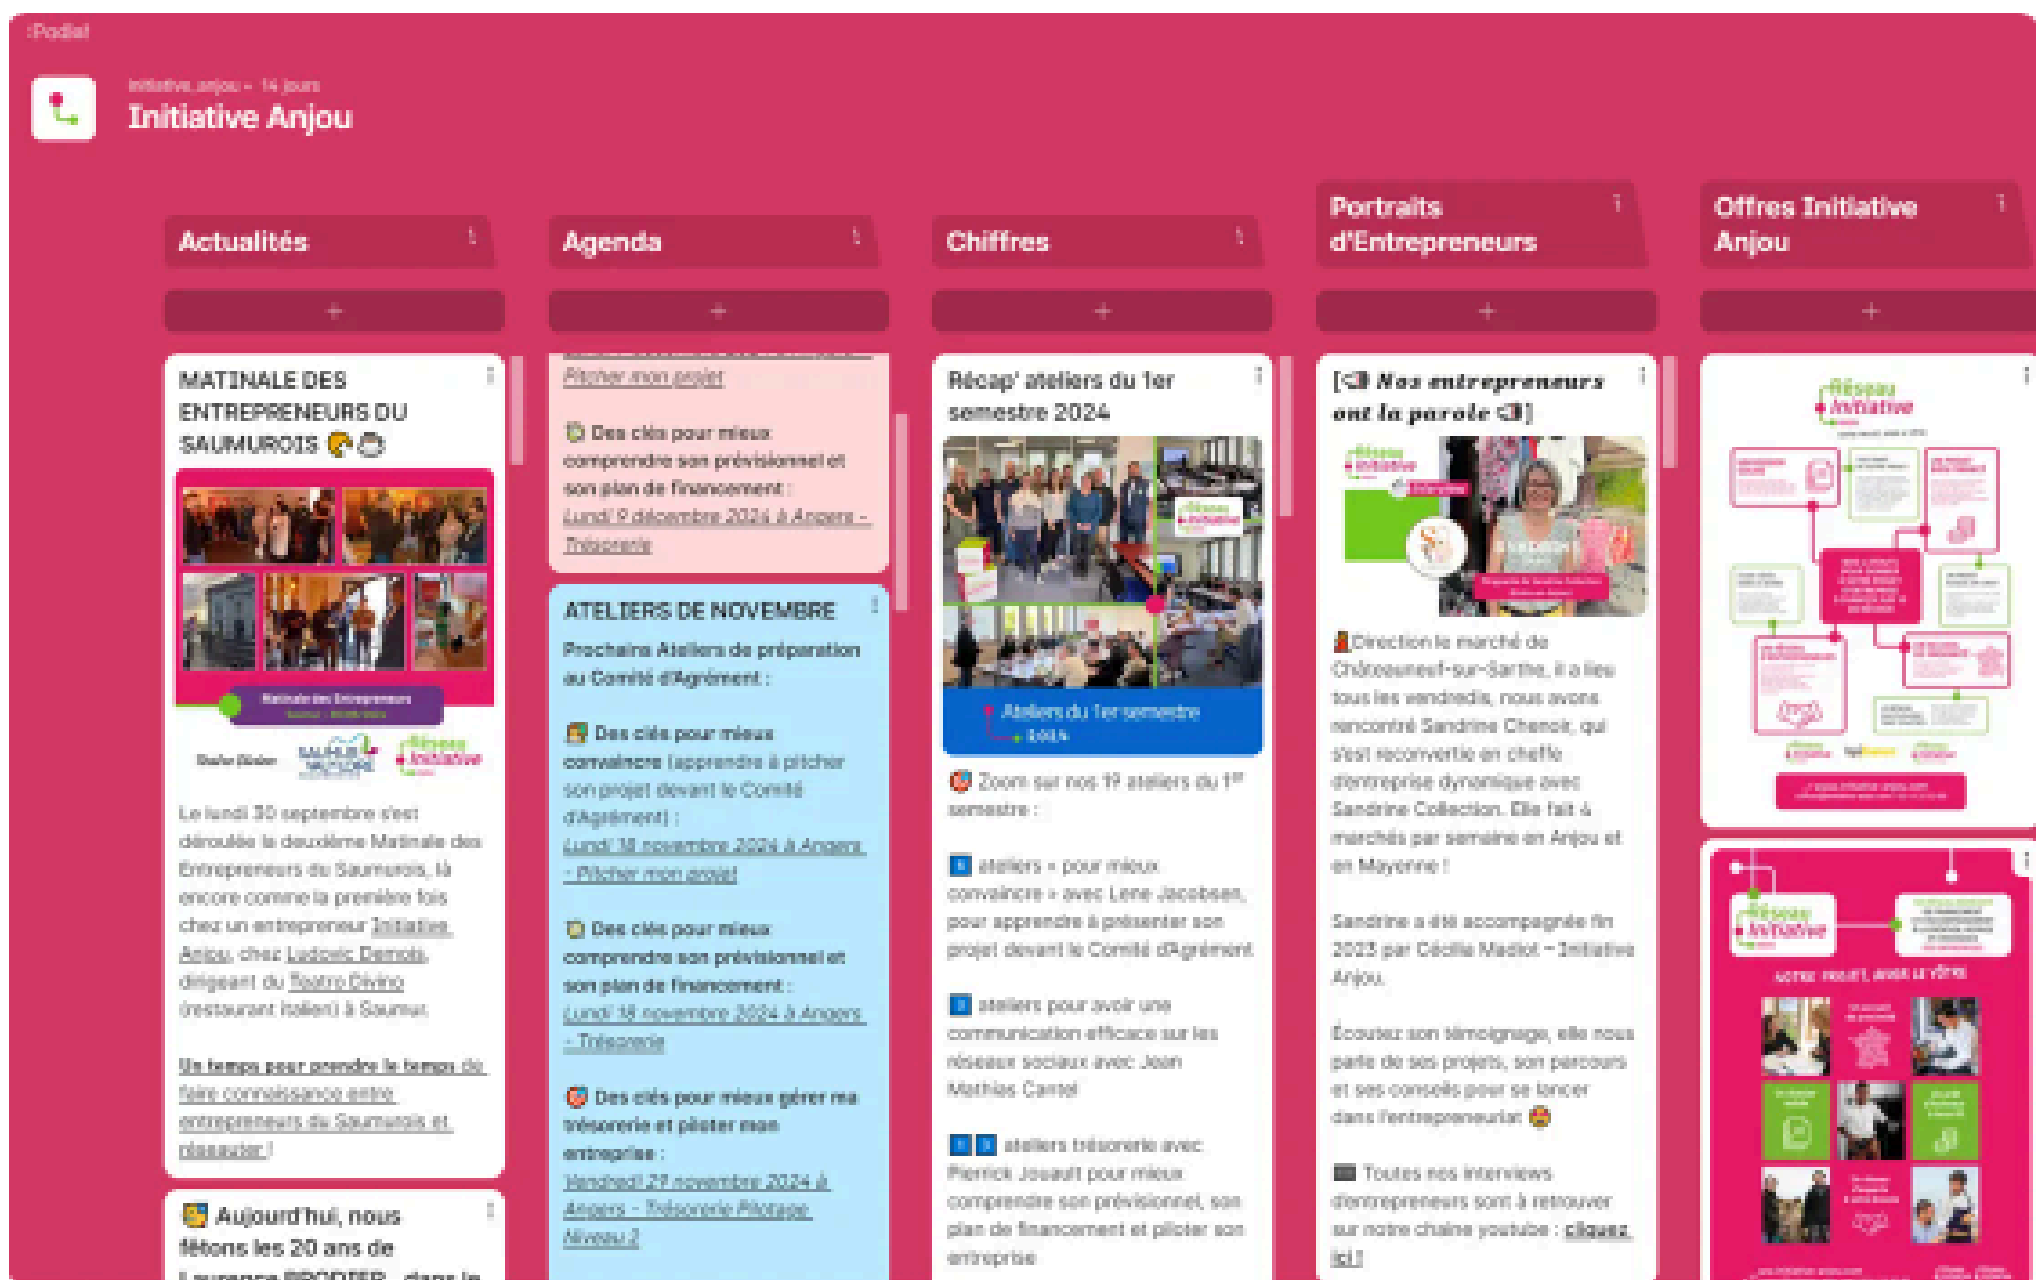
Padlet

initiative_anjou • 14 jours
Initiative Anjou

Actualités

+

MATINALE DES ENTREPRENEURS DU SAUMUROIS

Matinale des Entrepreneurs

Réseau Initiative

Le lundi 30 septembre s'est déroulée la deuxième Matinale des Entrepreneurs du Saumurois, là encore comme la première fois chez un entrepreneur Initiative Anjou, chez Ludovic Demois, dirigeant du Teatro Divino (restaurant italien) à Saumur.

Un temps pour prendre le temps de faire connaissance entre entrepreneurs du Saumurois et d'échanger !

Aujourd'hui, nous fêtons les 20 ans de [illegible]

Agenda

+

Pitcher mon projet

Des clés pour mieux comprendre son prévisionnel et son plan de financement : Lundi 9 décembre 2024 à Angers - Trésorerie

ATELIERS DE NOVEMBRE

Prochains Ateliers de préparation au Comité d'Agrément :

Des clés pour mieux convaincre (apprendre à pitcher son projet devant le Comité d'Agrément) : Lundi 18 novembre 2024 à Angers - Pitcher mon projet

Des clés pour mieux comprendre son prévisionnel et son plan de financement : Lundi 18 novembre 2024 à Angers - Trésorerie

Des clés pour mieux gérer ma trésorerie et piloter mon entreprise : Vendredi 29 novembre 2024 à Angers - Trésorerie Pilotage Niveau 2

Chiffres

+

Récap' ateliers du 1er semestre 2024

Ateliers du 1er semestre 2024

Zoom sur nos 19 ateliers du 1er semestre :

6 ateliers « pour mieux convaincre » avec Lene Jacobsen, pour apprendre à présenter son projet devant le Comité d'Agrément

3 ateliers pour avoir une communication efficace sur les réseaux sociaux avec Jean Mathias Cartel

11 ateliers trésorerie avec Pierrick Jouault pour mieux comprendre son prévisionnel, son plan de financement et piloter son entreprise

Portraits d'Entrepreneurs

+

[ Nos entrepreneurs ont la parole ]

Direction le marché de Châteauneuf-sur-Sarthe, il a lieu tous les vendredis, nous avons rencontré Sandrine Chenot, qui s'est reconvertie en cheffe d'entreprise dynamique avec Sandrine Collection. Elle fait 4 marchés par semaine en Anjou et en Mayenne !

Sandrine a été accompagnée fin 2023 par Cécilia Madiot - Initiative Anjou.

Écoutez son témoignage, elle nous parle de ses projets, son parcours et ses conseils pour se lancer dans l'entrepreneuriat

Toutes nos interviews d'entrepreneurs sont à retrouver sur notre chaîne youtube : cliquez ici !

Offres Initiative Anjou

+

Réseau Initiative

Réseau Initiative

VOTRE PROJET, AVEC LE VÔTRE